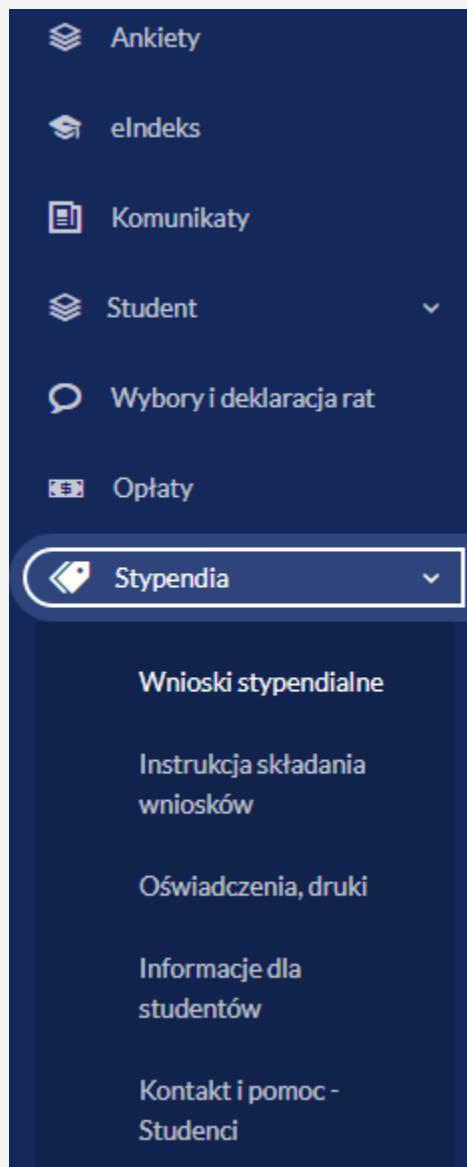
Ankiety

eIndeks

Komunikaty

Student

Wybory i deklaracja rat

Opłaty

Stypendia

Wnioski stypendialne

Instrukcja składania wniosków

Oświadczenia, druki

Informacje dla studentów

Kontakt i pomoc - Studenci